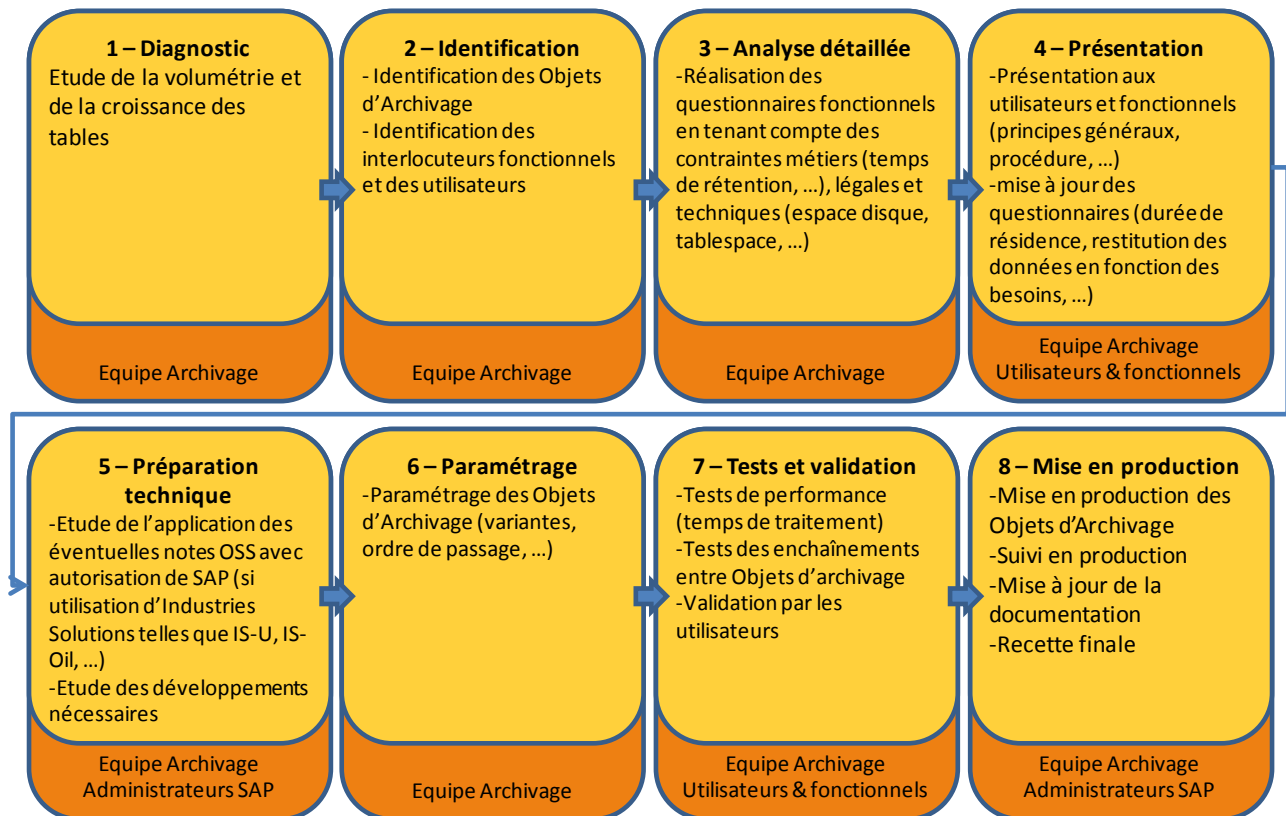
1 – Diagnostic
Etude de la volumétrie et de la croissance des tables

Equipe Archivage

2 – Identification
- Identification des Objets d'Archivage
- Identification des interlocuteurs fonctionnels et des utilisateurs

Equipe Archivage

3 – Analyse détaillée
-Réalisation des questionnaires fonctionnels en tenant compte des contraintes métiers (temps de rétention, …), légales et techniques (espace disque, tablespace, …)

Equipe Archivage

4 – Présentation
-Présentation aux utilisateurs et fonctionnels (principes généraux, procédure, …)
-mise à jour des questionnaires (durée de résidence, restitution des données en fonction des besoins, …)

Equipe Archivage
Utilisateurs & fonctionnels

5 – Préparation technique
-Etude de l'application des éventuelles notes OSS avec autorisation de SAP (si utilisation d'Industries Solutions telles que IS-U, IS-Oil, …)
-Etude des développements nécessaires

Equipe Archivage
Administrateurs SAP

6 – Paramétrage
-Paramétrage des Objets d'Archivage (variantes, ordre de passage, …)

Equipe Archivage

7 – Tests et validation
-Tests de performance (temps de traitement)
-Tests des enchaînements entre Objets d'archivage
-Validation par les utilisateurs

Equipe Archivage
Utilisateurs & fonctionnels

8 – Mise en production
-Mise en production des Objets d'Archivage
-Suivi en production
-Mise à jour de la documentation
-Recette finale

Equipe Archivage
Administrateurs SAP